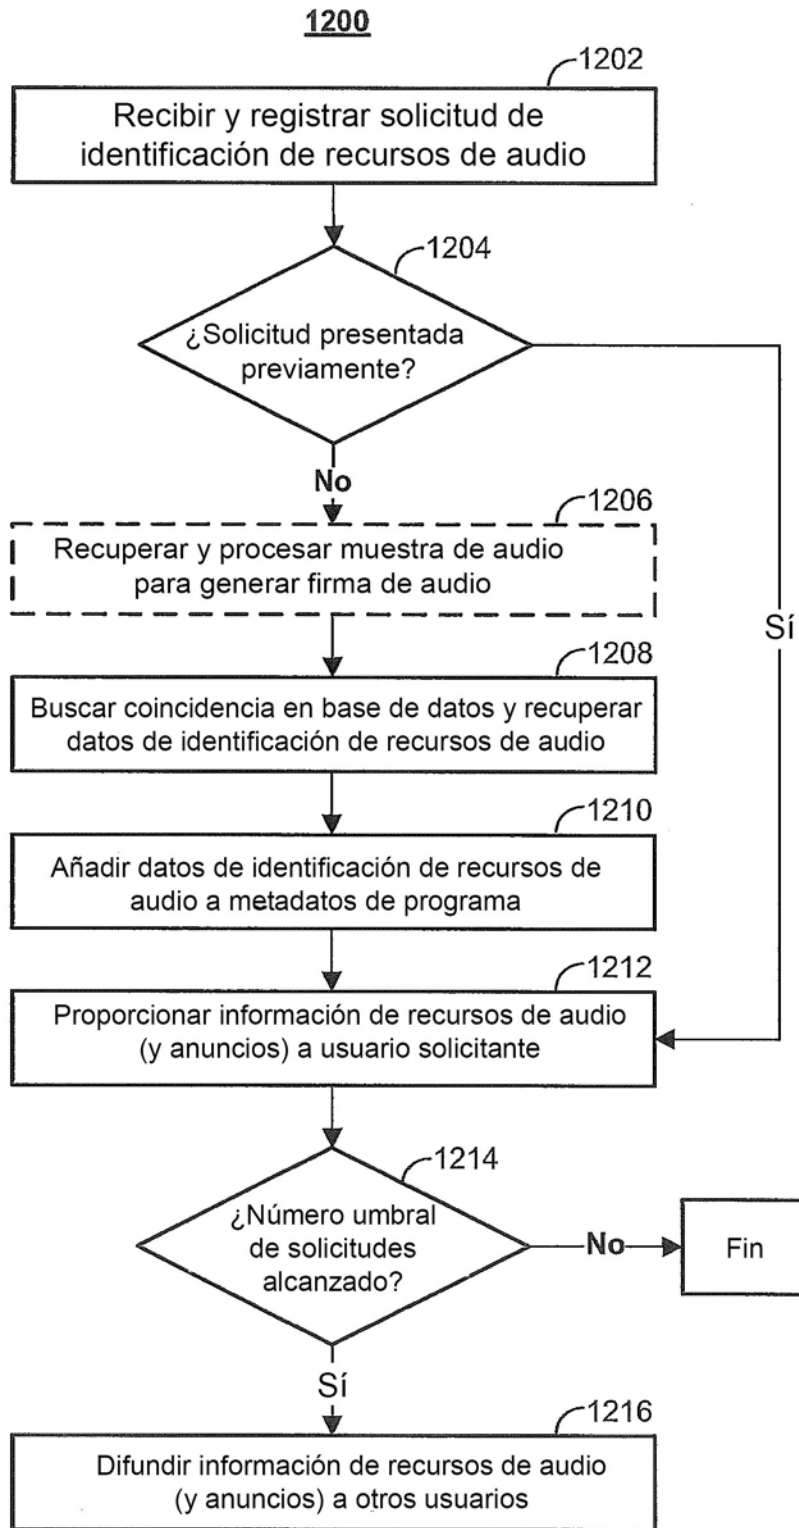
1200

1202
Recibir y registrar solicitud de identificación de recursos de audio

1204
¿Solicitud presentada previamente?

No

1206
Recuperar y procesar muestra de audio para generar firma de audio

Sí

1208
Buscar coincidencia en base de datos y recuperar datos de identificación de recursos de audio

1210
Añadir datos de identificación de recursos de audio a metadatos de programa

1212
Proporcionar información de recursos de audio (y anuncios) a usuario solicitante

1214
¿Número umbral de solicitudes alcanzado?

No

Fin

Sí

1216
Difundir información de recursos de audio (y anuncios) a otros usuarios